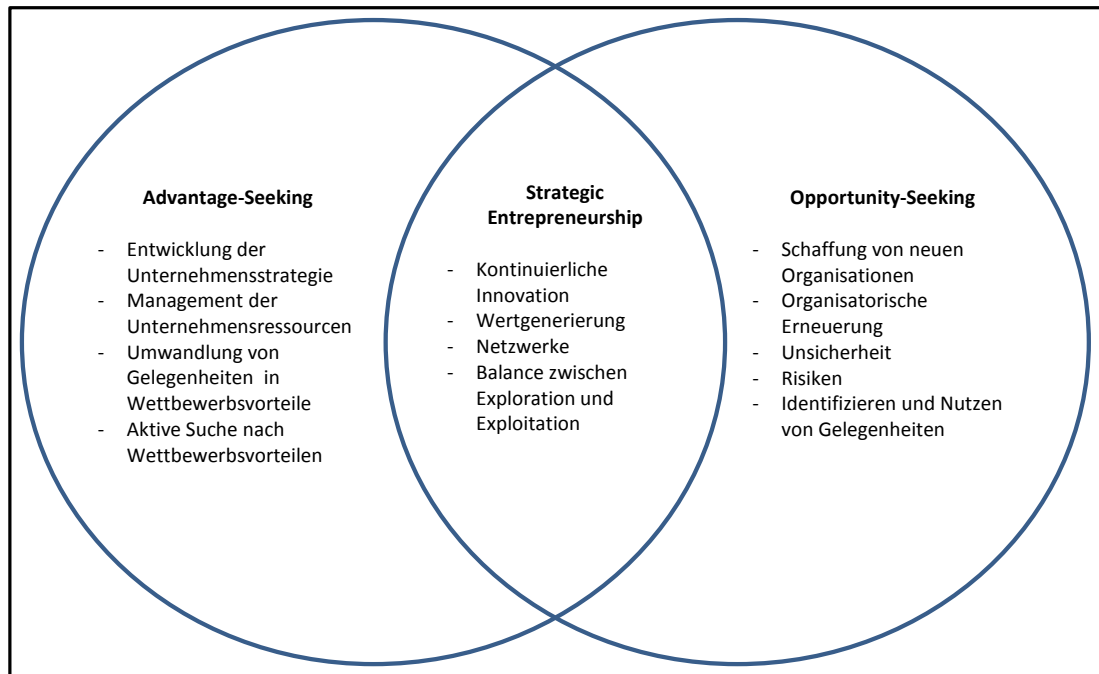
Advantage-Seeking

- Entwicklung der Unternehmensstrategie
- Management der Unternehmensressourcen
- Umwandlung von Gelegenheiten in Wettbewerbsvorteile
- Aktive Suche nach Wettbewerbsvorteilen

Strategic Entrepreneurship

- Kontinuierliche Innovation
- Wertgenerierung
- Netzwerke
- Balance zwischen Exploration und Exploitation

Opportunity-Seeking

- Schaffung von neuen Organisationen
- Organisatorische Erneuerung
- Unsicherheit
- Risiken
- Identifizieren und Nutzen von Gelegenheiten